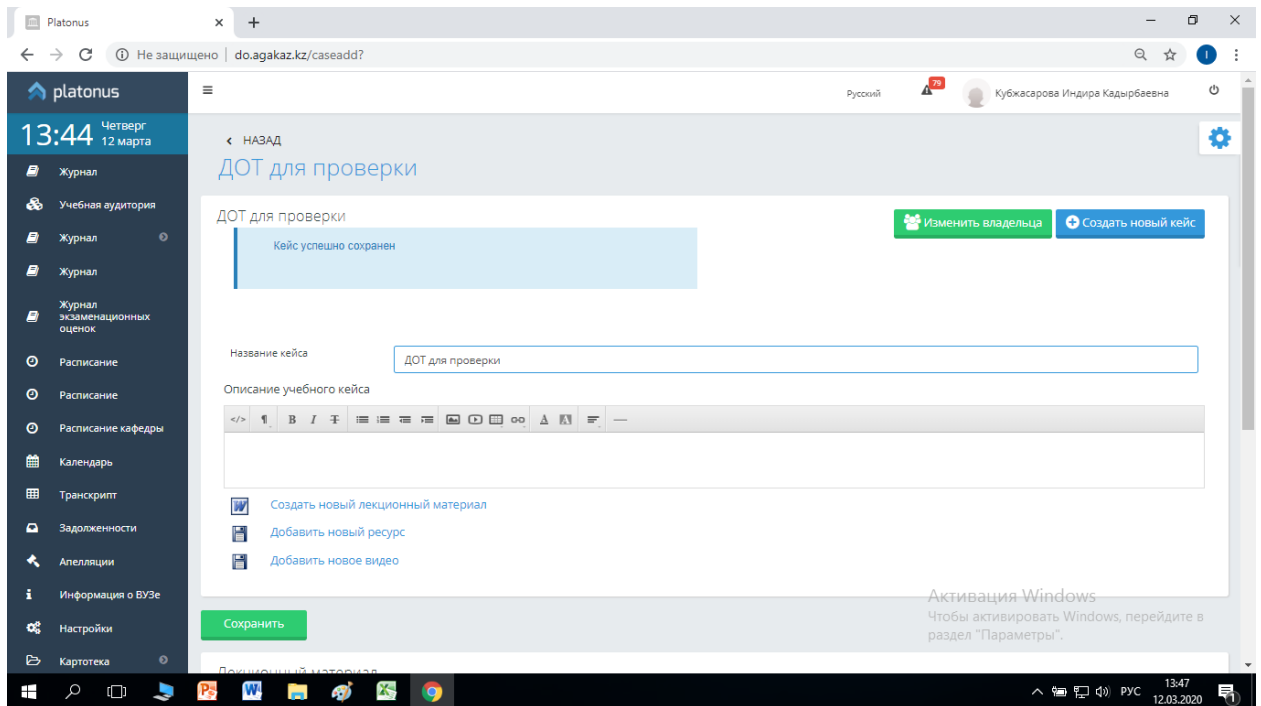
Platonus
Не защищено | do.agakaz.kz/caseadd?
platonus
13:44 Четверг 12 марта
Журнал
Учебная аудитория
Журнал
Журнал
Журнал экзаменационных оценок
Расписание
Расписание
Расписание кафедры
Календарь
Транскрипт
Задолженности
Апелляции
Информация о ВУЗе
Настройки
Картотека
Русский
79
Кубжасарова Индира Кадырбаевна
‹ НАЗАД
ДОТ для проверки
ДОТ для проверки
Изменить владельца
Создать новый кейс
Кейс успешно сохранен
Название кейса
ДОТ для проверки
Описание учебного кейса
Создать новый лекционный материал
Добавить новый ресурс
Добавить новое видео
Сохранить
Активация Windows
Чтобы активировать Windows, перейдите в раздел "Параметры".
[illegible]
РУС
13:47
12.03.2020